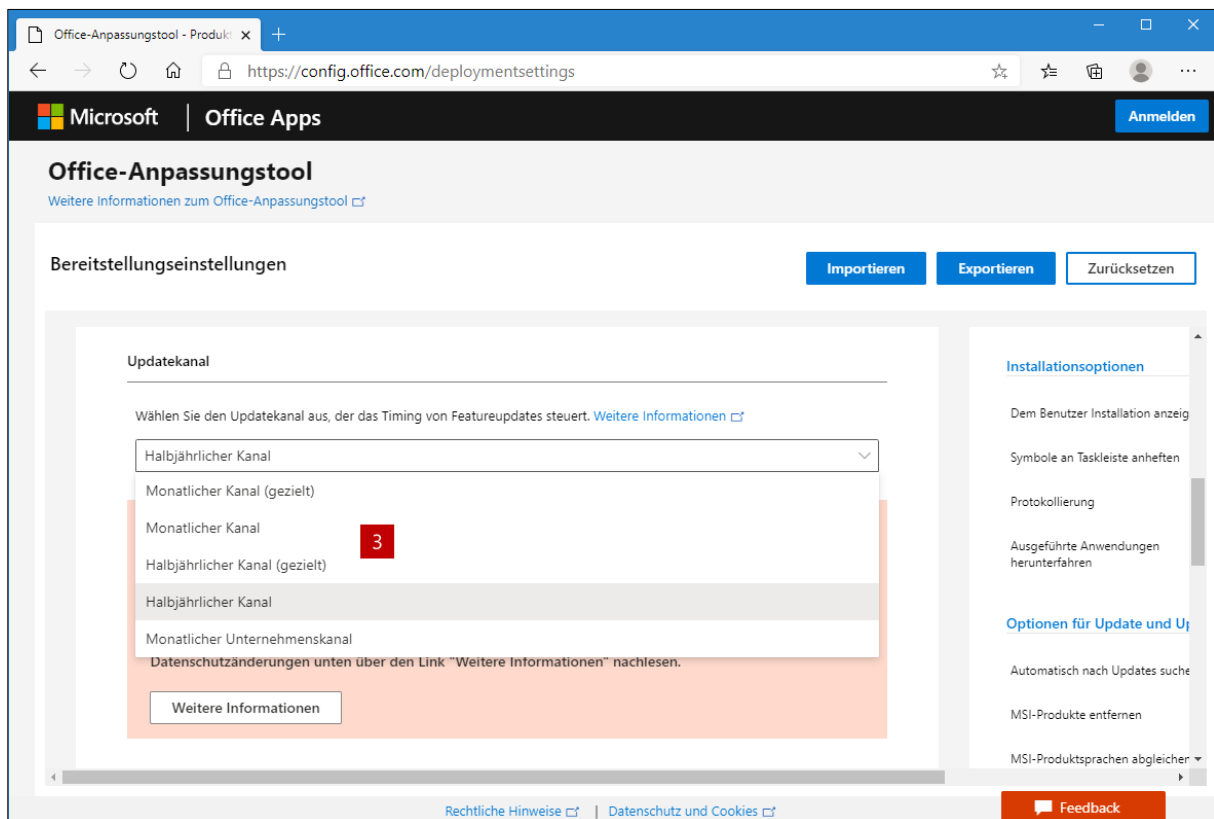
Office-Anpassungstool - Produkt ×
+
https://config.office.com/deploymentsettings

Microsoft | Office Apps
Anmelden

Office-Anpassungstool
Weitere Informationen zum Office-Anpassungstool

Bereitstellungseinstellungen
Importieren
Exportieren
Zurücksetzen

Updatekanal

Wählen Sie den Updatekanal aus, der das Timing von Featureupdates steuert. Weitere Informationen

Halbjährlicher Kanal

Monatlicher Kanal (gezielt)
Monatlicher Kanal
Halbjährlicher Kanal (gezielt)
Halbjährlicher Kanal
Monatlicher Unternehmenskanal

3

Datenschutzänderungen unten über den Link "Weitere Informationen" nachlesen.

Weitere Informationen

Installationsoptionen
Dem Benutzer Installation anzeig
Symbole an Taskleiste anheften
Protokollierung
Ausgeführte Anwendungen herunterfahren

Optionen für Update und U
Automatisch nach Updates suche
MSI-Produkte entfernen
MSI-Produktsprachen abgleicher

Rechtliche Hinweise | Datenschutz und Cookies
Feedback